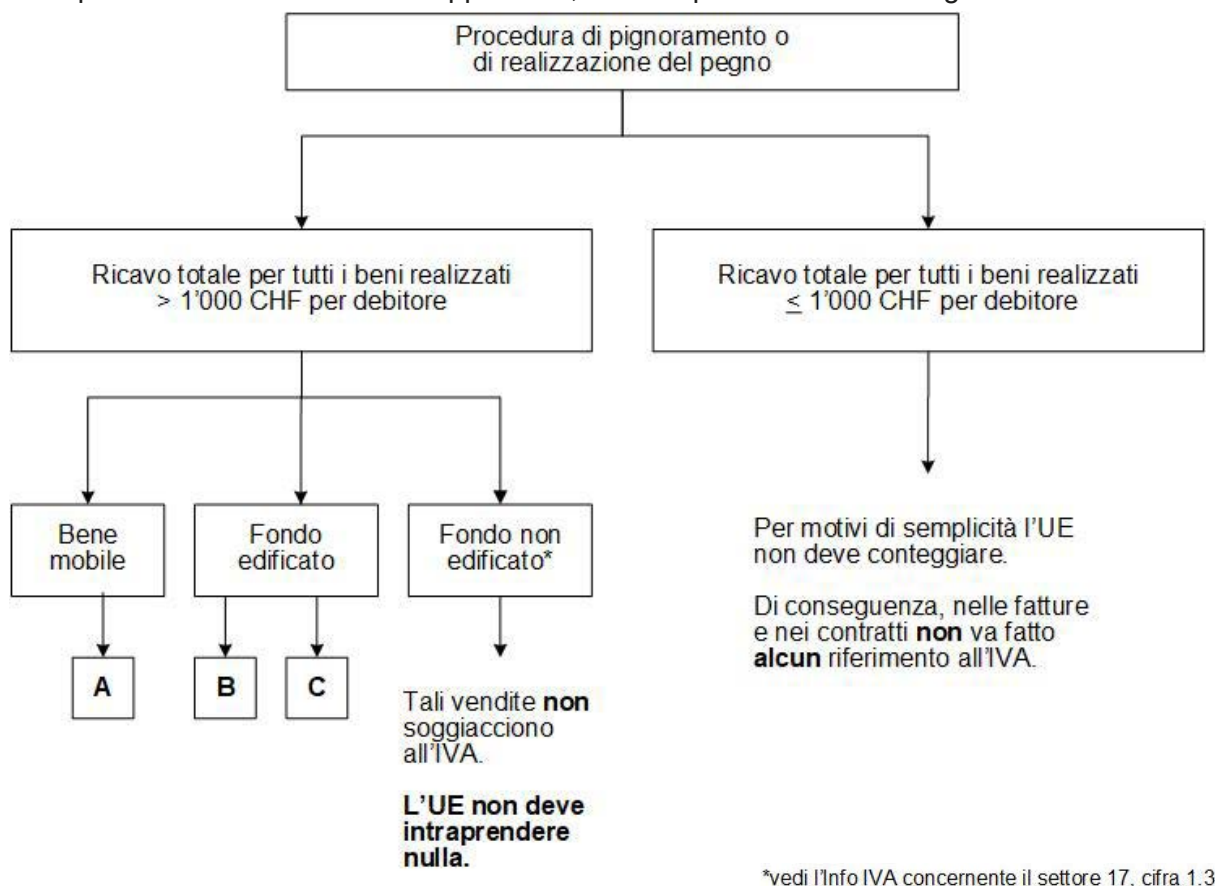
Procedura di pignoramento o di realizzazione del pegno

Ricavo totale per tutti i beni realizzati > 1'000 CHF per debitore

Ricavo totale per tutti i beni realizzati $\leq$ 1'000 CHF per debitore

Bene mobile

Fondo edificato

Fondo non edificato*

A

B

C

Tali vendite **non** soggiacciono all'IVA.

**L'UE non deve intraprendere nulla.**

Per motivi di semplicità l'UE non deve conteggiare.

Di conseguenza, nelle fatture e nei contratti **non** va fatto **alcun** riferimento all'IVA.

*vedi l'Info IVA concernente il settore 17, cifra 1.3